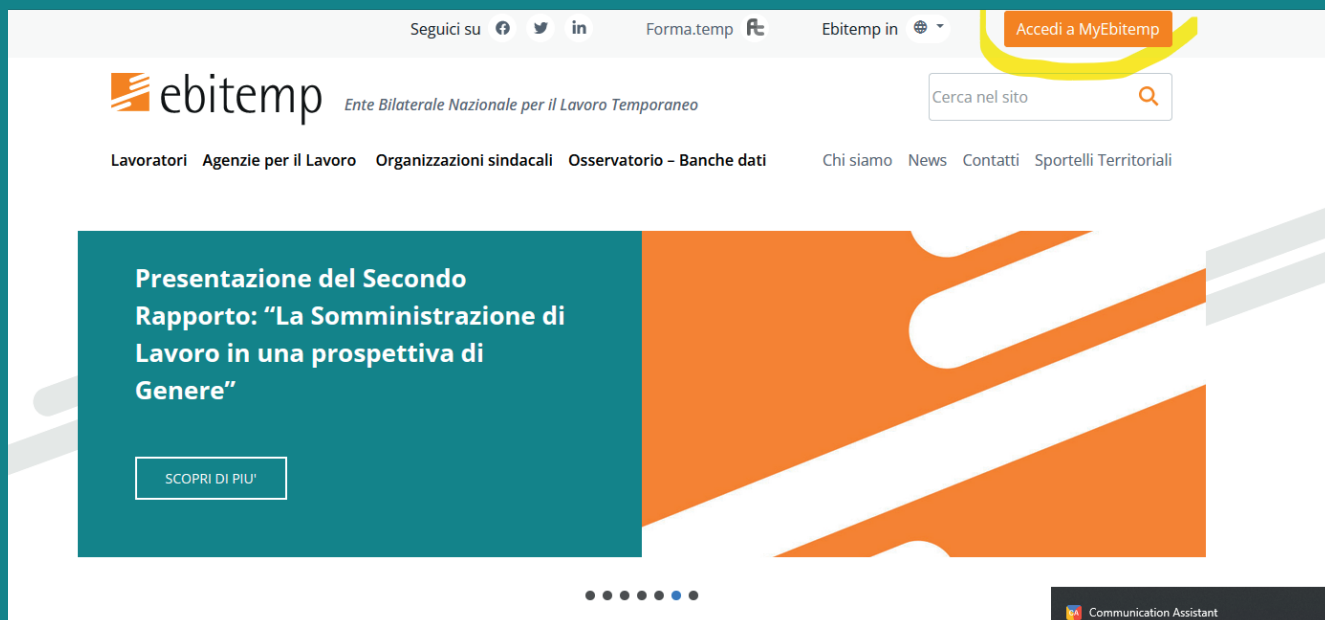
Seguici su

Forma.temp

Ebitemp in

Accedi a MyEbitemp

ebitemp

Ente Bilaterale Nazionale per il Lavoro Temporaneo

Cerca nel sito

Lavoratori Agenzie per il Lavoro Organizzazioni sindacali Osservatorio – Banche dati

Chi siamo News Contatti Sportelli Territoriali

Presentazione del Secondo Rapporto: “La Somministrazione di Lavoro in una prospettiva di Genere”

SCOPRI DI PIU'

Communication Assistant